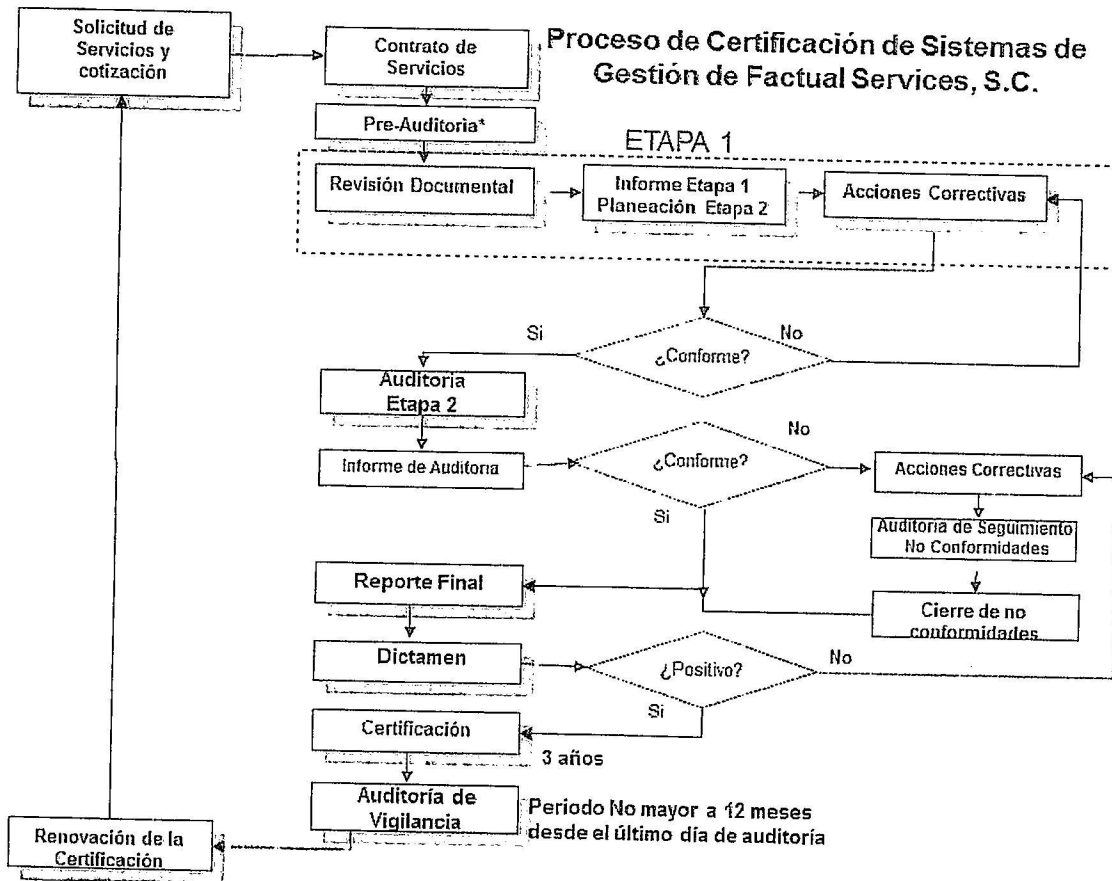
Proceso de Certificación de Sistemas de Gestión de Factual Services, S.C.

Solicitud de Servicios y cotización

Contrato de Servicios

Pre-Auditoria*

ETAPA 1

Revisión Documental

Informe Etapa 1 Planeación Etapa 2

Acciones Correctivas

Si

¿Conforme?

No

Auditoria Etapa 2

No

Informe de Auditoria

¿Conforme?

Acciones Correctivas

Si

Auditoria de Seguimiento No Conformidades

Reporte Final

Cierre de no conformidades

Dictamen

¿Positivo?

No

Si

Certificación

3 años

Auditoría de Vigilancia

Periodo No mayor a 12 meses desde el último día de auditoría

Renovación de la Certificación